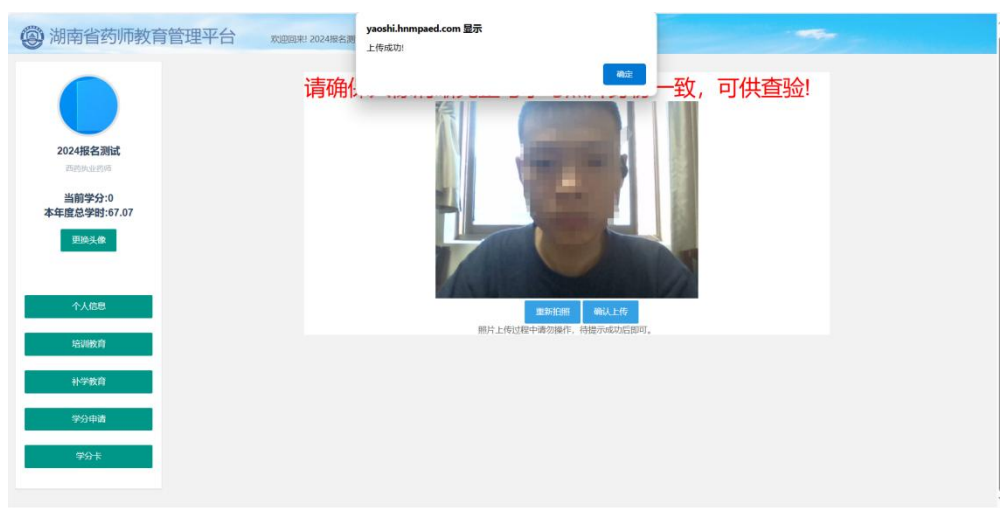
湖南省药师教育管理平台

欢迎回来! 2024报名测

yaoshi.hnmpaed.com 显示

上传成功!

确定

请确保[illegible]一致，可供查验!

2024报名测试

西药执业药师

当前学分:0
本年度总学时:67.07

更换头像

个人信息

培训教育

补学教育

学分申请

学分卡

重新拍照

确认上传

照片上传过程中请勿操作，待提示成功后即可。